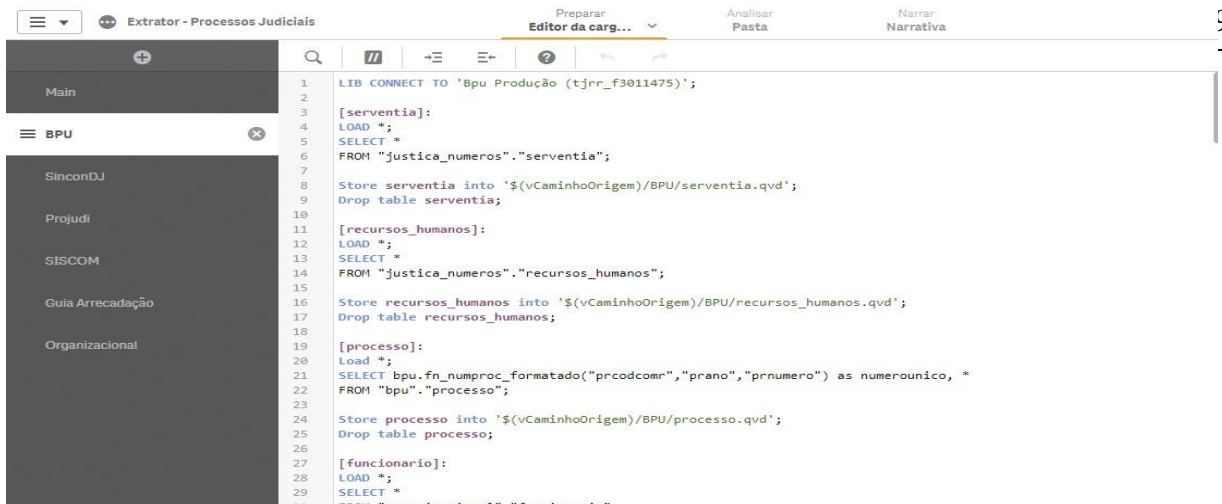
Extrator - Processos Judiciais

Preparar
Editor da carg...

Analisar
Pasta

Narrar
Narrativa

Main

BPU

SinconDJ

Projudi

SISCOM

Guia Arrecadação

Organizacional

1 LIB CONNECT TO 'Bpu Produção (tjrr_f3011475)';
2
3 [serventia]:
4 LOAD *;
5 SELECT *
6 FROM "justica_numeros"."serventia";
7
8 Store serventia into '$(vCaminhoOrigem)/BPU/serventia.qvd';
9 Drop table serventia;
10
11 [recursos_humanos]:
12 LOAD *;
13 SELECT *
14 FROM "justica_numeros"."recursos_humanos";
15
16 Store recursos_humanos into '$(vCaminhoOrigem)/BPU/recursos_humanos.qvd';
17 Drop table recursos_humanos;
18
19 [processo]:
20 Load *;
21 SELECT bpu.fn_numproc_formatado("prcodcomr","prano","prnumero") as numerounico, *
22 FROM "bpu"."processo";
23
24 Store processo into '$(vCaminhoOrigem)/BPU/processo.qvd';
25 Drop table processo;
26
27 [funcionario]:
28 LOAD *;
29 SELECT *